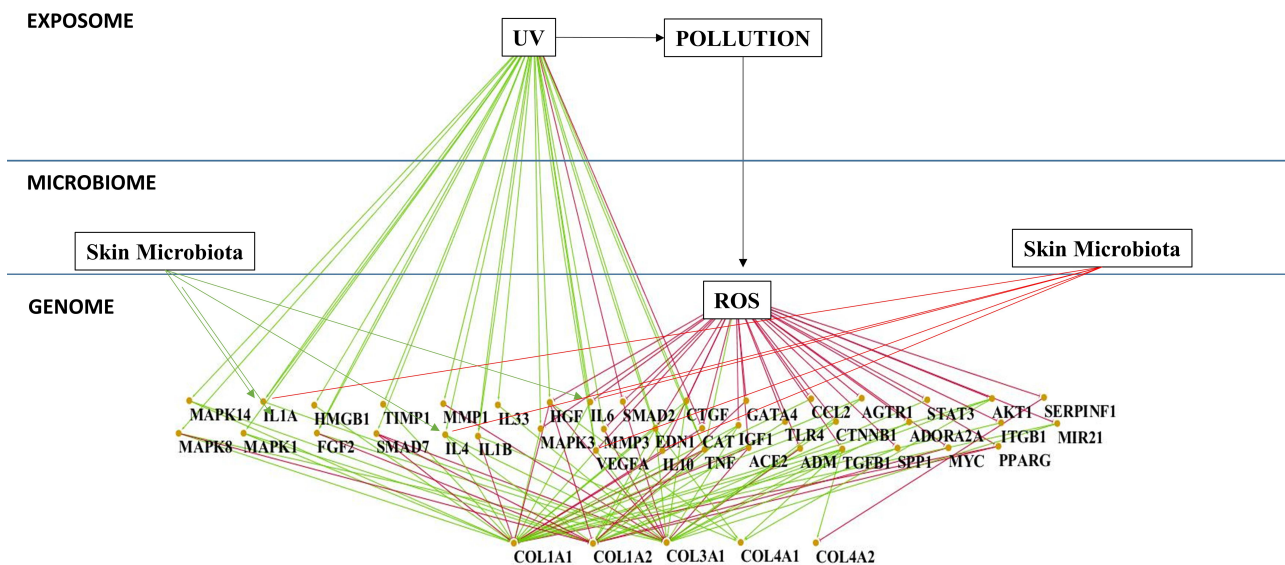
EXPOSOME

UV

POLLUTION

MICROBIOME

Skin Microbiota

Skin Microbiota

GENOME

ROS

MAPK14 IL1A HMGB1 TIMP1 MMP1 IL33 HGF IL6 SMAD2 CTGF GATA4 CCL2 AGTR1 STAT3 AKT1 SERPINF1

MAPK8 MAPK1 FGF2 SMAD7 IL4 IL1B MAPK3 MMP3 EDN1 CAT IGF1 TLR4 CTNNB1 ADORA2A ITGB1 MIR21

VEGFA IL10 TNF ACE2 ADM TGFB1 SPP1 MYC PPARG

COL1A1 COL1A2 COL3A1 COL4A1 COL4A2